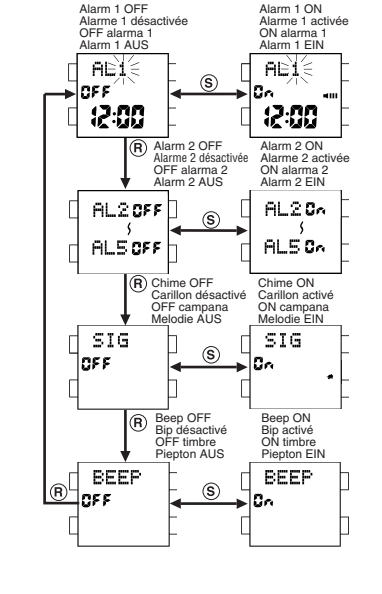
Alarm 1 OFF
Alarme 1 désactivée
OFF alarma 1
Alarm 1 AUS

Alarm 1 ON
Alarme 1 activée
ON alarma 1
Alarm 1 EIN

AL1
OFF
12:00

S

AL1
On
12:00

R

Alarm 2 OFF
Alarme 2 désactivée
OFF alarma 2
Alarm 2 AUS

Alarm 2 ON
Alarme 2 activée
ON alarma 2
Alarm 2 EIN

AL2 OFF
AL5 OFF

S

AL2 On
AL5 On

R

Chime OFF
Carillon désactivé
OFF campana
Melodie AUS

Chime ON
Carillon activé
ON campana
Melodie EIN

SIG
OFF

S

SIG
On

R

Beep OFF
Bip désactivé
OFF timbre
Piepton AUS

Beep ON
Bip activé
ON timbre
Piepton EIN

R

BEEP
OFF

S

BEEP
On